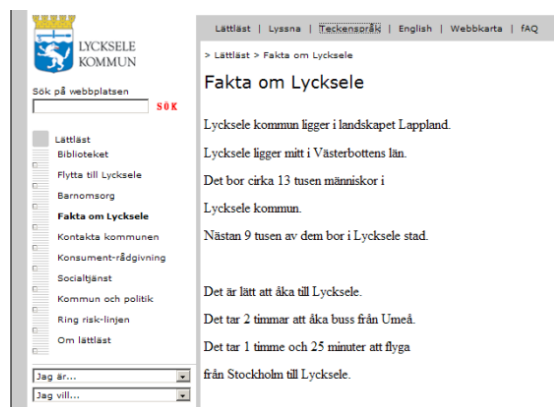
LYCKSELE KOMMUN

Sök på webbplatsen

SÖK

Lättläst

Biblioteket

Flytta till Lycksele

Barnomsorg

Fakta om Lycksele

Kontakta kommunen

Konsument-rådgivning

Socialtjänst

Kommun och politik

Ring risk-linjen

Om lättläst

Jag är...

Jag vill...

Lättläst | Lyssna | Teckenspråk | English | Webbkarta | fAQ

> Lättläst > Fakta om Lycksele

Fakta om Lycksele

Lycksele kommun ligger i landskapet Lappland.

Lycksele ligger mitt i Västerbottens län.

Det bor cirka 13 tusen människor i

Lycksele kommun.

Nästan 9 tusen av dem bor i Lycksele stad.

Det är lätt att åka till Lycksele.

Det tar 2 timmar att åka buss från Umeå.

Det tar 1 timme och 25 minuter att flyga

från Stockholm till Lycksele.